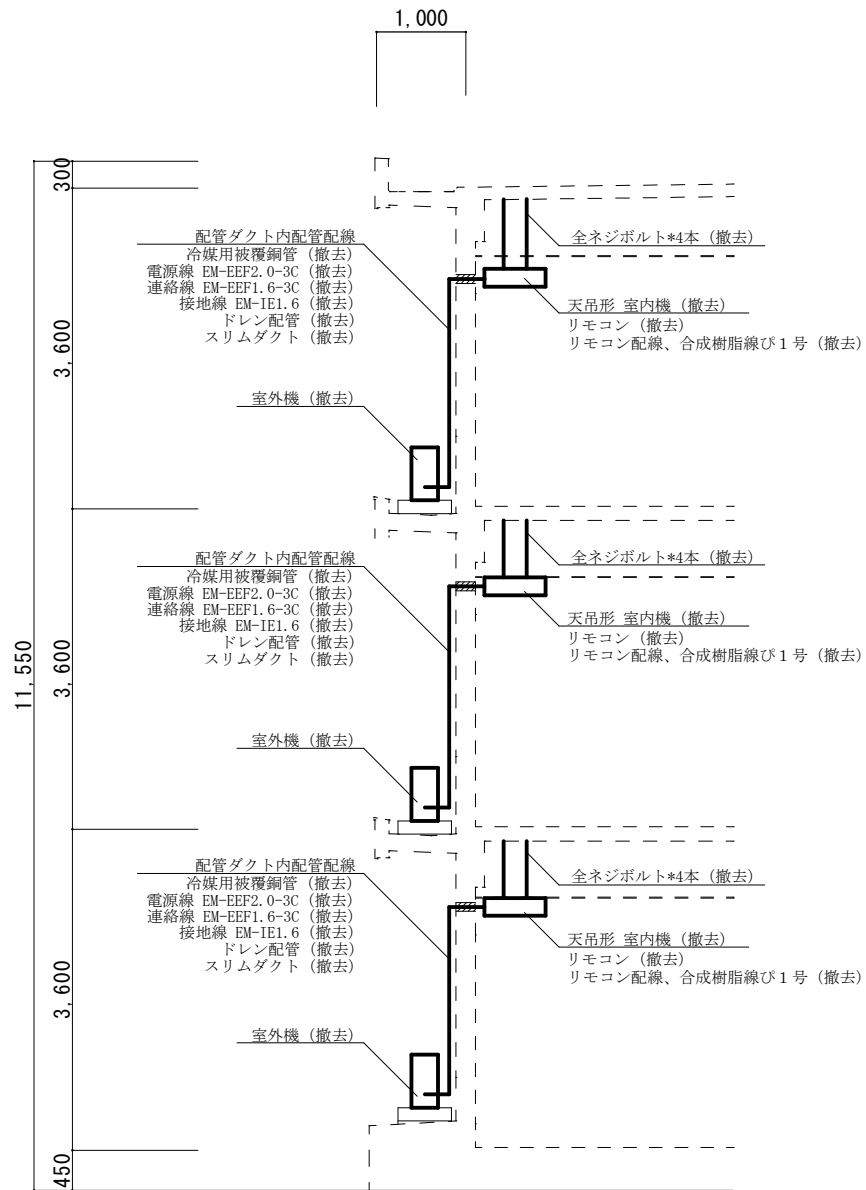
1,000

300

3,600

3,600

3,600

450

11,550

配管ダクト内配管配線
冷媒用被覆銅管（撤去）
電源線 EM-EEF2.0-3C（撤去）
連絡線 EM-EEF1.6-3C（撤去）
接地線 EM-IE1.6（撤去）
ドレン配管（撤去）
スリムダクト（撤去）

全ネジボルト*4本（撤去）

天吊形 室内機（撤去）
リモコン（撤去）
リモコン配線、合成樹脂線ぴ１号（撤去）

室外機（撤去）

配管ダクト内配管配線
冷媒用被覆銅管（撤去）
電源線 EM-EEF2.0-3C（撤去）
連絡線 EM-EEF1.6-3C（撤去）
接地線 EM-IE1.6（撤去）
ドレン配管（撤去）
スリムダクト（撤去）

全ネジボルト*4本（撤去）

天吊形 室内機（撤去）
リモコン（撤去）
リモコン配線、合成樹脂線ぴ１号（撤去）

室外機（撤去）

配管ダクト内配管配線
冷媒用被覆銅管（撤去）
電源線 EM-EEF2.0-3C（撤去）
連絡線 EM-EEF1.6-3C（撤去）
接地線 EM-IE1.6（撤去）
ドレン配管（撤去）
スリムダクト（撤去）

全ネジボルト*4本（撤去）

天吊形 室内機（撤去）
リモコン（撤去）
リモコン配線、合成樹脂線ぴ１号（撤去）

室外機（撤去）